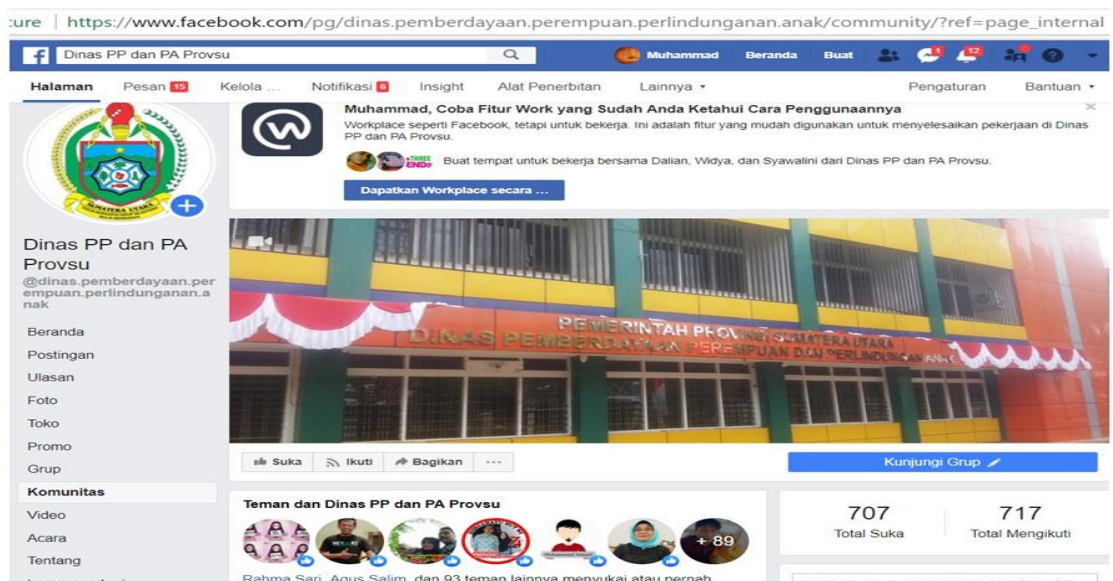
cure | https://www.facebook.com/pg/dinas.pemberdayaan.perempuan.perlindungan.anak/community/?ref=page_internal

Dinas PP dan PA Provsu

Muhammad Beranda Buat 1 12

Halaman Pesan 15 Kelola ... Notifikasi 6 Insight Alat Penerbitan Lainnya ▾ Pengaturan Bantuan ▾

SUMATERA UTARA

Dinas PP dan PA Provsu
@dinas.pemberdayaan.perempuan.perlindungan.anak

Beranda
Postingan
Ulasan
Foto
Toko
Promo
Grup
Komunitas
Video
Acara
Tentang

Muhammad, Coba Fitur Work yang Sudah Anda Ketahui Cara Penggunaannya

Workplace seperti Facebook, tetapi untuk bekerja. Ini adalah fitur yang mudah digunakan untuk menyelesaikan pekerjaan di Dinas PP dan PA Provsu.

Buat tempat untuk bekerja bersama Dalian, Widya, dan Syawalini dari Dinas PP dan PA Provsu.

Dapatkan Workplace secara ...

PEMERINTAH PROVINSI SUMATERA UTARA
DINAS PEMBERDAYAAN PEREMPUAN DAN PERLINDUNGAN ANAK

Suka Ikuti Bagikan ...

Kunjungi Grup

Teman dan Dinas PP dan PA Provsu

+ 89

Rahma Sari, Agus Salim, dan 93 teman lainnya menyukai atau pernah

707
Total Suka

717
Total Mengikuti